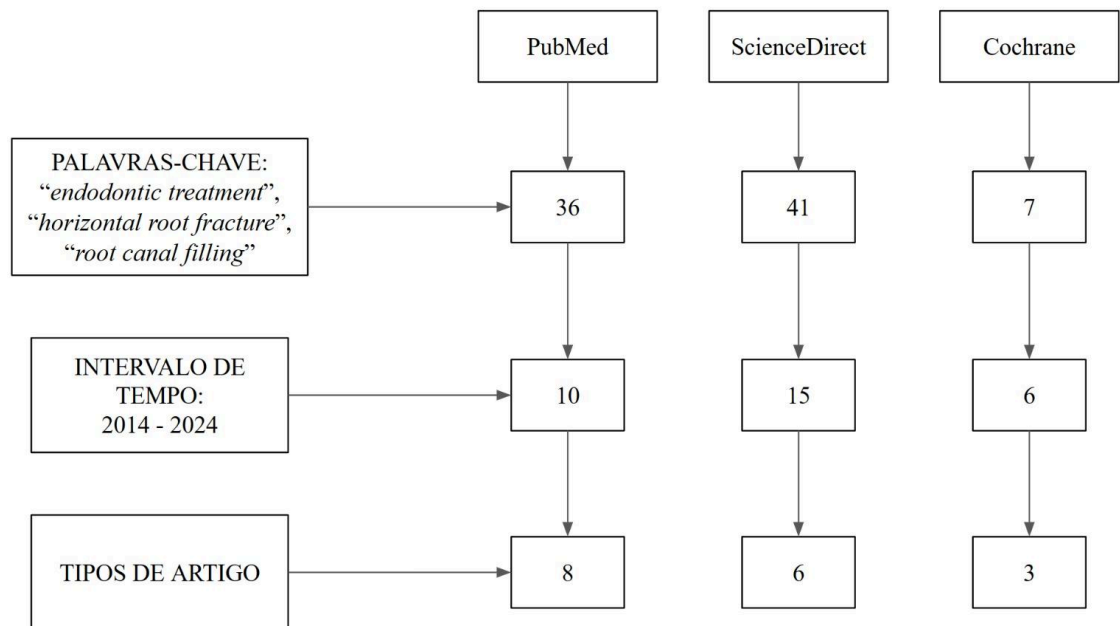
PubMed

ScienceDirect

Cochrane

PALAVRAS-CHAVE: “endodontic treatment”, “horizontal root fracture”, “root canal filling”

36

41

7

INTERVALO DE TEMPO: 2014 - 2024

10

15

6

TIPOS DE ARTIGO

8

6

3